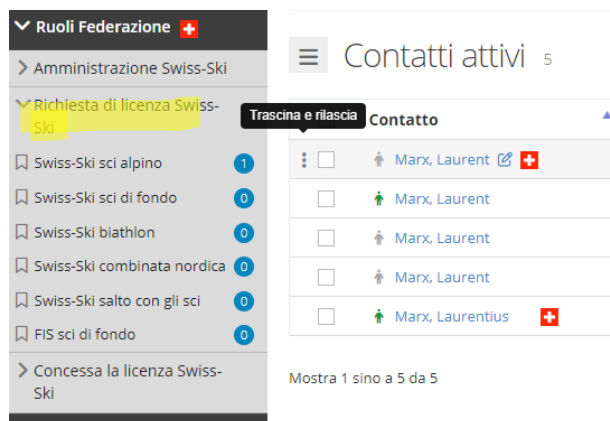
Ruoli Federazione

Amministrazione Swiss-Ski

Richiesta di licenza Swiss-Ski

Swiss-Ski sci alpino 1

Swiss-Ski sci di fondo 0

Swiss-Ski biathlon 0

Swiss-Ski combinata nordica 0

Swiss-Ski salto con gli sci 0

FIS sci di fondo 0

Concessa la licenza Swiss-Ski

Contatti attivi 5

Trascina e rilascia

Contatto

Marx, Laurent

Marx, Laurent

Marx, Laurent

Marx, Laurent

Marx, Laurentius

Mostra 1 sino a 5 da 5